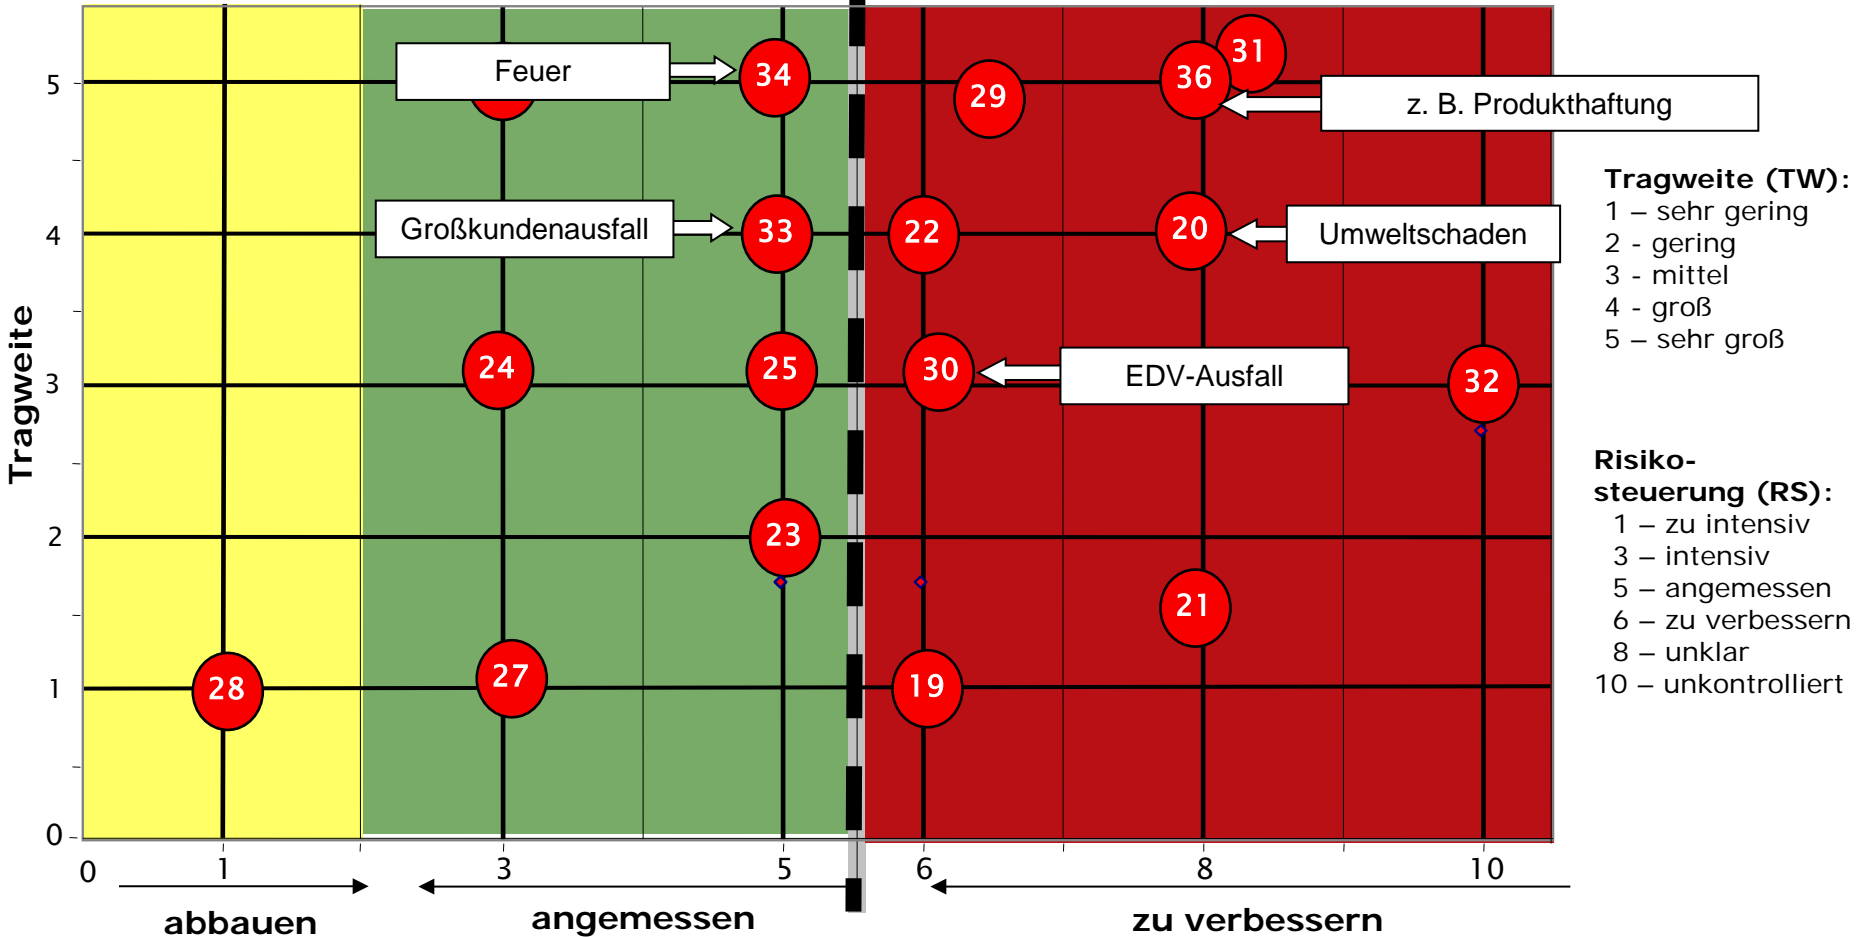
Feuer
34
31
36
29
z. B. Produkthaftung
Großkundenausfall
33
22
20
Umweltschaden
24
25
30
EDV-Ausfall
32
23
21
28
27
19

Tragweite
5
4
3
2
1
0
0
1
3
5
6
8
10

abbauen
angemessen
zu verbessern

Tragweite (TW):
1 – sehr gering
2 - gering
3 - mittel
4 - groß
5 – sehr groß

Risikosteuerung (RS):
1 – zu intensiv
3 – intensiv
5 – angemessen
6 – zu verbessern
8 – unklar
10 – unkontrolliert